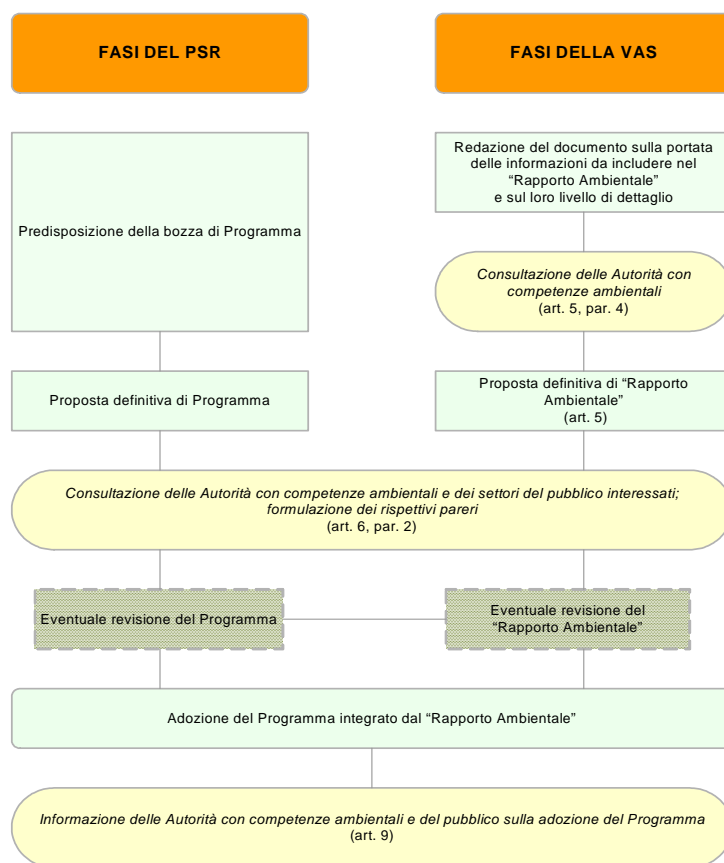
FASI DEL PSR

FASI DELLA VAS

Redazione del documento sulla portata delle informazioni da includere nel “Rapporto Ambientale” e sul loro livello di dettaglio

Predisposizione della bozza di Programma

Consultazione delle Autorità con competenze ambientali
(art. 5, par. 4)

Proposta definitiva di Programma

Proposta definitiva di “Rapporto Ambientale”
(art. 5)

Consultazione delle Autorità con competenze ambientali e dei settori del pubblico interessati; formulazione dei rispettivi pareri
(art. 6, par. 2)

Eventuale revisione del Programma

Eventuale revisione del “Rapporto Ambientale”

Adozione del Programma integrato dal “Rapporto Ambientale”

Informazione delle Autorità con competenze ambientali e del pubblico sulla adozione del Programma
(art. 9)